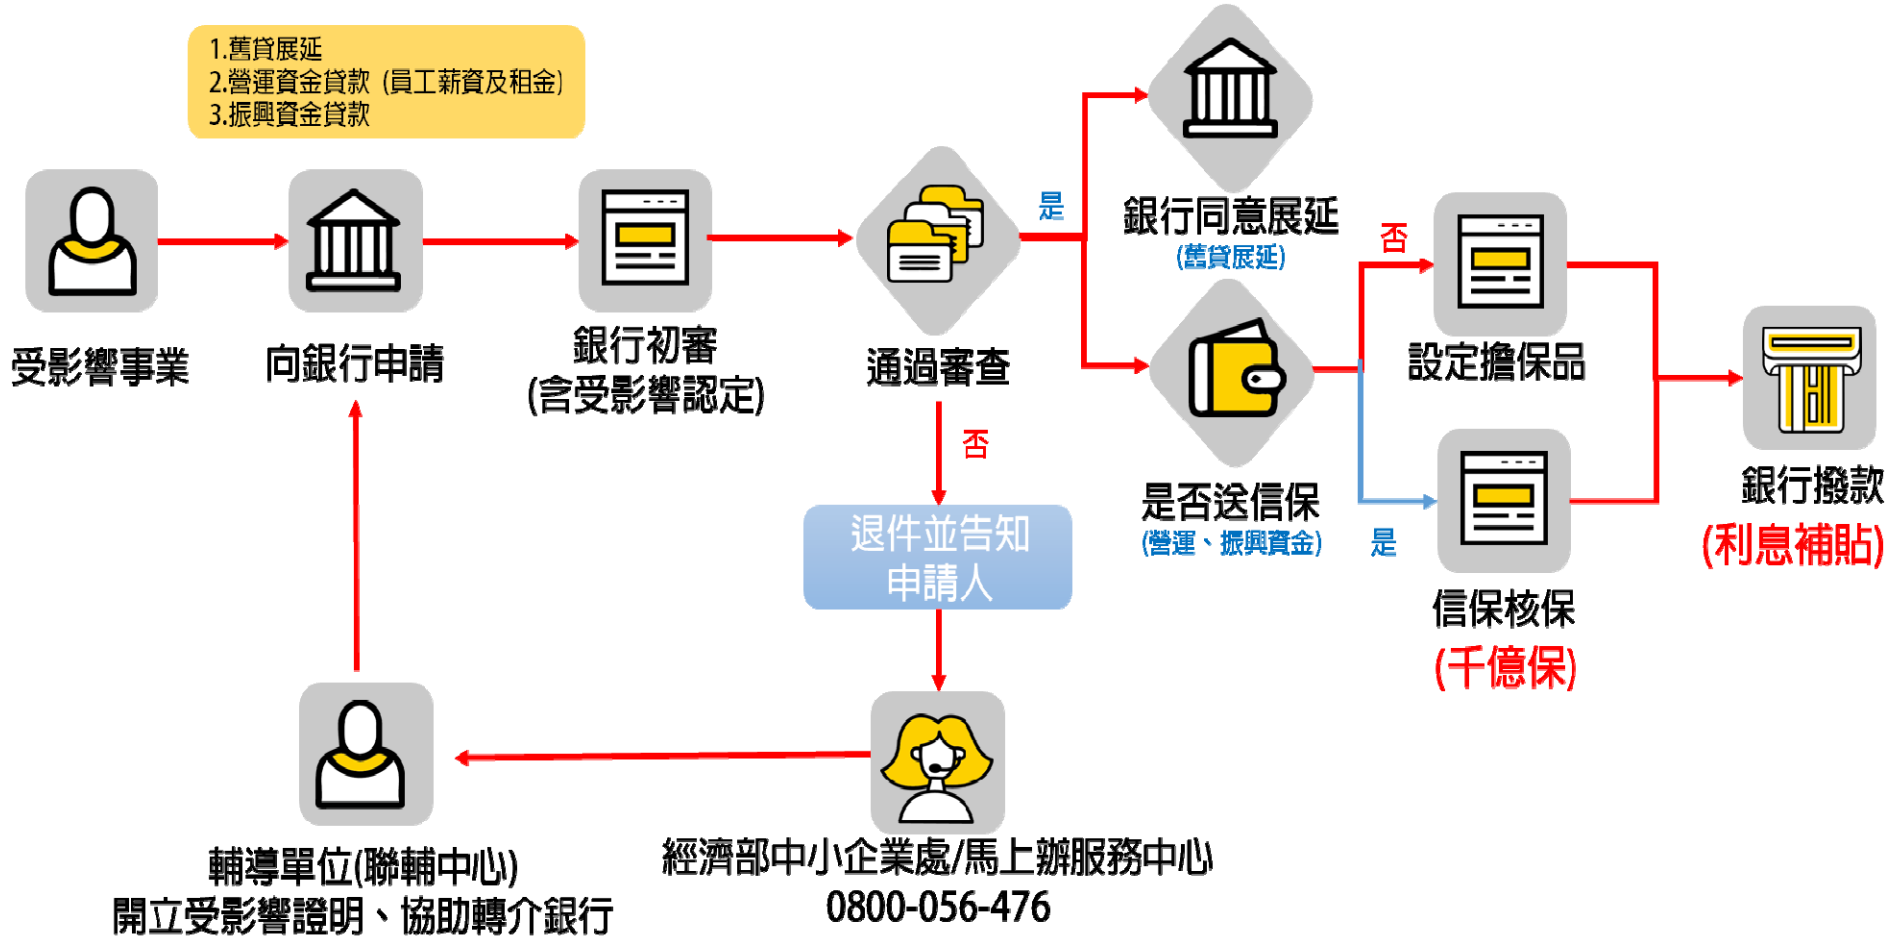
1.舊貸展延
2.營運資金貸款（員工薪資及租金）
3.振興資金貸款

受影響事業

向銀行申請

銀行初審
(含受影響認定)

通過審查

是

銀行同意展延
(舊貸展延)

否

設定擔保品

是否送信保
(營運、振興資金)

是

信保核保
(千億保)

銀行撥款
(利息補貼)

否

退件並告知申請人

經濟部中小企業處/馬上辦服務中心
0800-056-476

輔導單位(聯輔中心)
開立受影響證明、協助轉介銀行